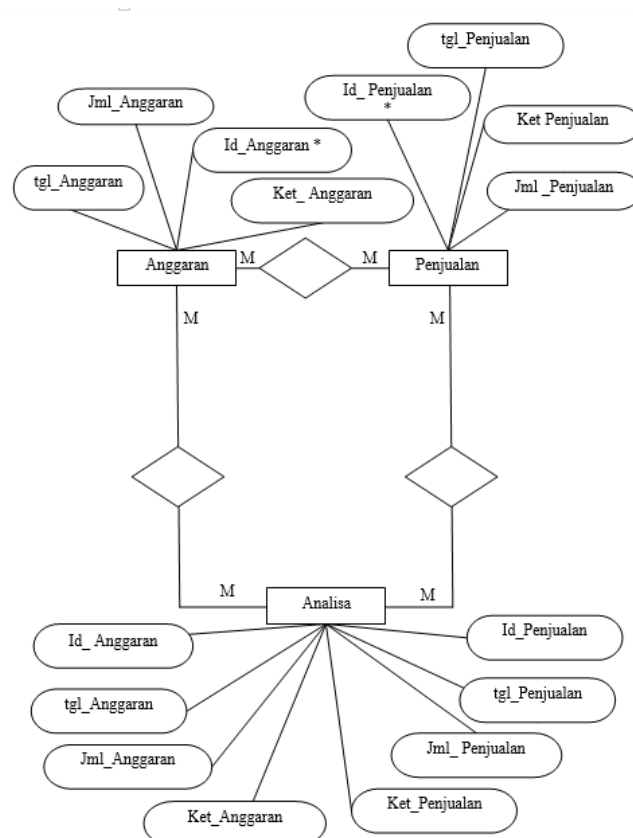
tgl_Penjualan

Id_Penjualan *

Jml_Anggaran

Ket Penjualan

Id_Anggaran *

tgl_Anggaran

Jml _Penjualan

Ket_ Anggaran

Anggaran

M

M

Penjualan

M

M

M

Analisa

M

Id_ Anggaran

Id_Penjualan

tgl_Anggaran

tgl_Penjualan

Jml_Anggaran

Jml_ Penjualan

Ket_Penjualan

Ket_Anggaran